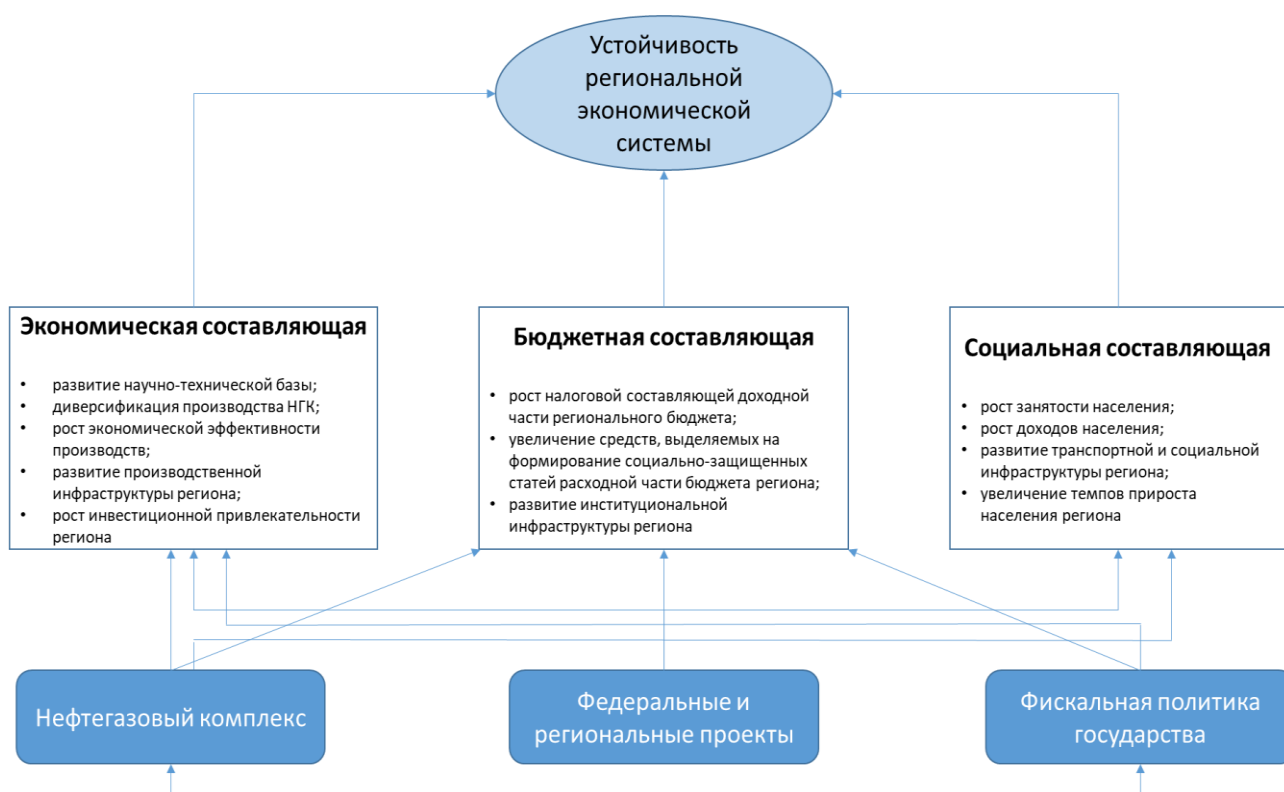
Устойчивость региональной экономической системы

Экономическая составляющая

- развитие научно-технической базы;
- диверсификация производства НГК;
- рост экономической эффективности производств;
- развитие производственной инфраструктуры региона;
- рост инвестиционной привлекательности региона

Бюджетная составляющая

- рост налоговой составляющей доходной части регионального бюджета;
- увеличение средств, выделяемых на формирование социально-защищенных статей расходной части бюджета региона;
- развитие институциональной инфраструктуры региона

Социальная составляющая

- рост занятости населения;
- рост доходов населения;
- развитие транспортной и социальной инфраструктуры региона;
- увеличение темпов прироста населения региона

Нефтегазовый комплекс

Федеральные и региональные проекты

Фискальная политика государства